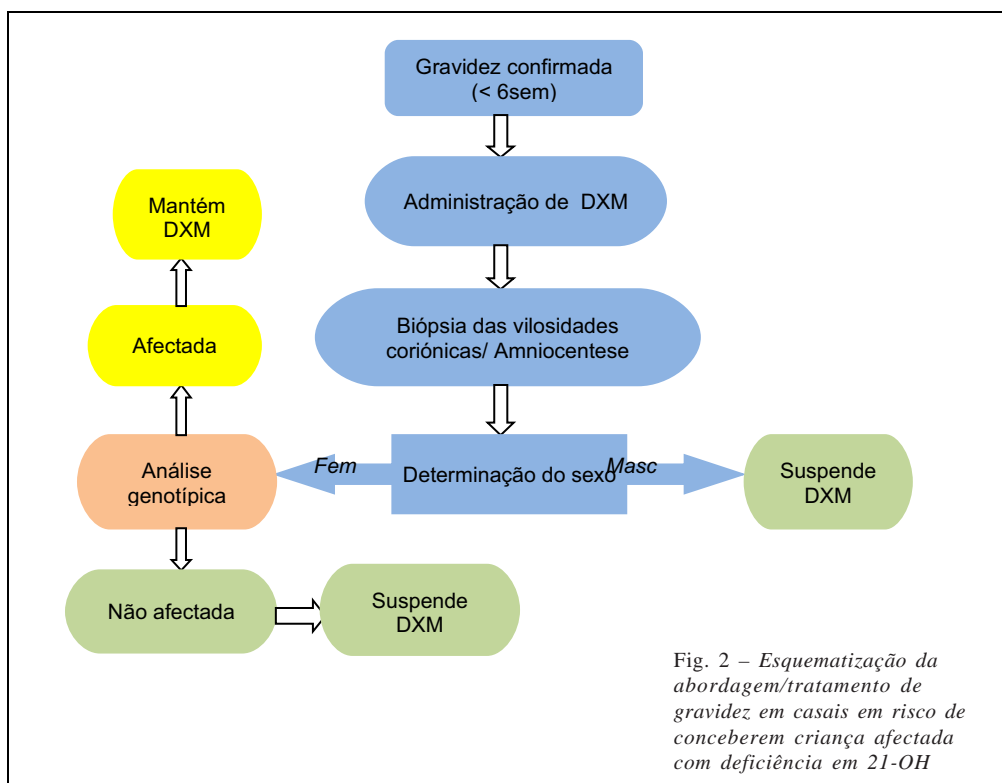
Gravidez confirmada (< 6sem)

Administração de DXM

Biópsia das vilosidades coriónicas/ Amniocentese

Fem

Determinação do sexo

Masc

Suspende DXM

Análise genotípica

Afectada

Mantém DXM

Não afectada

Suspende DXM

Fig. 2 – Esquematização da abordagem/tratamento de gravidez em casais em risco de conceberem criança afectada com deficiência em 21-OH